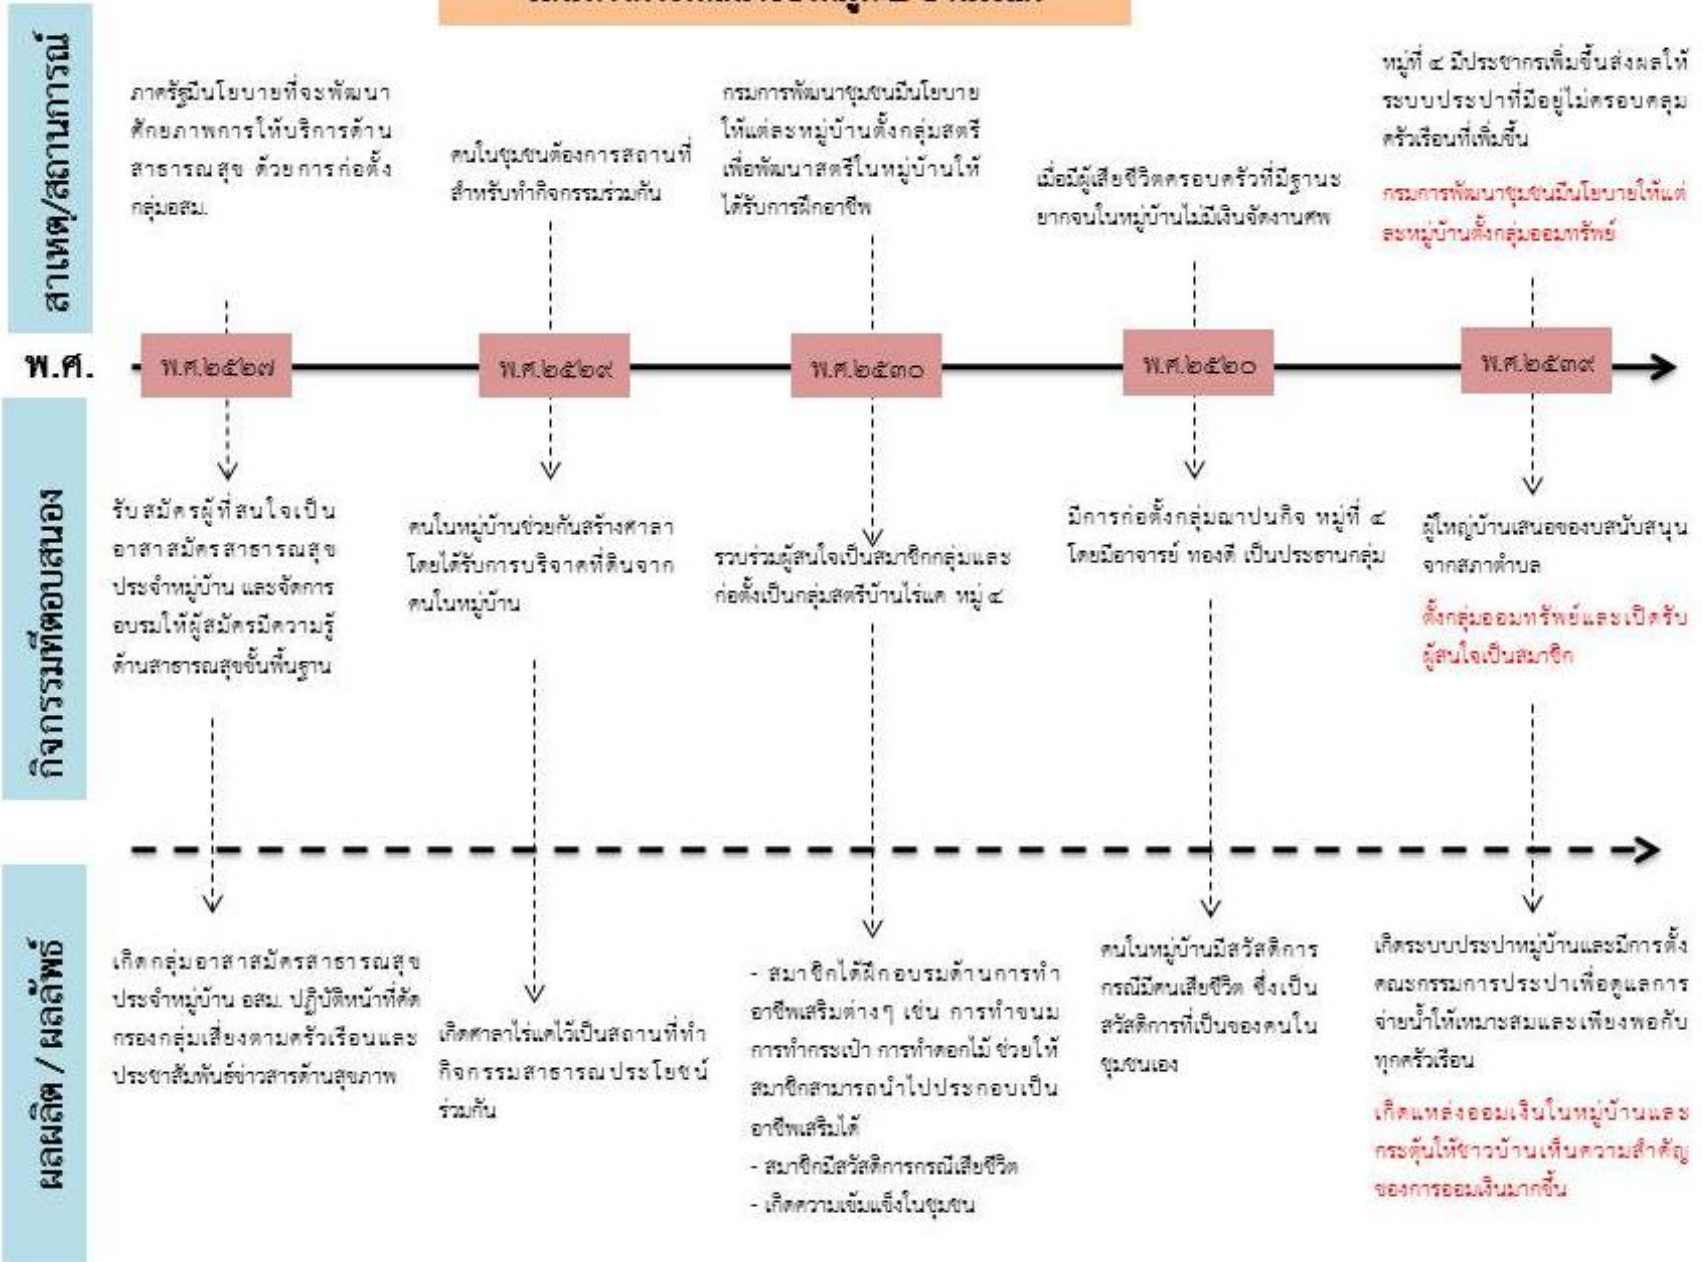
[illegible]

สาเหตุ/สถานการณ์

ภาครัฐมีนโยบายที่จะพัฒนาศักยภาพการให้บริการด้านสาธารณสุข ด้วยการก่อตั้งกลุ่มอสม.

คนในชุมชนต้องการสถานที่สำหรับทำกิจกรรมร่วมกัน

กรมการพัฒนาชุมชนมีนโยบายให้แต่ละหมู่บ้านตั้งกลุ่มสตรีเพื่อพัฒนาสตรีในหมู่บ้านให้ได้รับการฝึกอาชีพ

เมื่อมีผู้เสียชีวิตครอบครัวที่มีฐานะยากจนในหมู่บ้านไม่มีเงินจัดงานศพ

หมู่ที่ ๔ มีประชากรเพิ่มขึ้นส่งผลให้ระบบประปาที่มีอยู่ไม่ครอบคลุมครัวเรือนที่เพิ่มขึ้น

กรมการพัฒนาชุมชนมีนโยบายให้แต่ละหมู่บ้านตั้งกลุ่มออมทรัพย์

พ.ศ.

พ.ศ.๒๕๒๗

พ.ศ.๒๕๒๙

พ.ศ.๒๕๓๐

พ.ศ.๒๕๒๐

พ.ศ.๒๕๓๙

กิจกรรมที่ตอบสนอง

รับสมัครผู้ที่สนใจเป็นอาสาสมัครสาธารณสุขประจำหมู่บ้าน และจัดการอบรมให้ผู้สมัครมีความรู้ด้านสาธารณสุขขั้นพื้นฐาน

คนในหมู่บ้านช่วยกันสร้างศาลาโดยได้รับการบริจาคที่ดินจากคนในหมู่บ้าน

รวบร่วมผู้สนใจเป็นสมาชิกกลุ่มและก่อตั้งเป็นกลุ่มสตรีบ้านไร่แค หมู่ ๔

มีการก่อตั้งกลุ่มฌาปนกิจ หมู่ที่ ๔ โดยมีอาจารย์ ทองดี เป็นประธานกลุ่ม

ผู้ใหญ่บ้านเสนอขอเงินสนับสนุนจากสภาตำบล

ตั้งกลุ่มออมทรัพย์และเปิดรับผู้สนใจเป็นสมาชิก

ผลผลิต / ผลลัพธ์

เกิดกลุ่มอาสาสมัครสาธารณสุขประจำหมู่บ้าน อสม. ปฏิบัติหน้าที่คัดกรองกลุ่มเสี่ยงตามครัวเรือนและประชาสัมพันธ์ข่าวสารด้านสุขภาพ

เกิดศาลาไร่แคไว้เป็นสถานที่ทำกิจกรรมสาธารณประโยชน์ร่วมกัน

- สมาชิกได้ฝึกอบรมด้านการทำอาชีพเสริมต่างๆ เช่น การทำขนม การทำกระเป๋า การทำดอกไม้ ช่วยให้สมาชิกสามารถนำไปประกอบเป็นอาชีพเสริมได้
- สมาชิกมีสวัสดิการกรณีเสียชีวิต
- เกิดความเข้มแข็งในชุมชน

คนในหมู่บ้านมีสวัสดิการกรณีมีคนเสียชีวิต ซึ่งเป็นสวัสดิการที่เป็นของคนในชุมชนเอง

เกิดระบบประปาหมู่บ้านและมีการตั้งคณะกรรมการประปาเพื่อดูแลการจ่ายน้ำให้เหมาะสมและเพียงพอกับทุกครัวเรือน

เกิดแหล่งออมเงินในหมู่บ้านและกระตุ้นให้ชาวบ้านเห็นความสำคัญของการออมเงินมากขึ้น